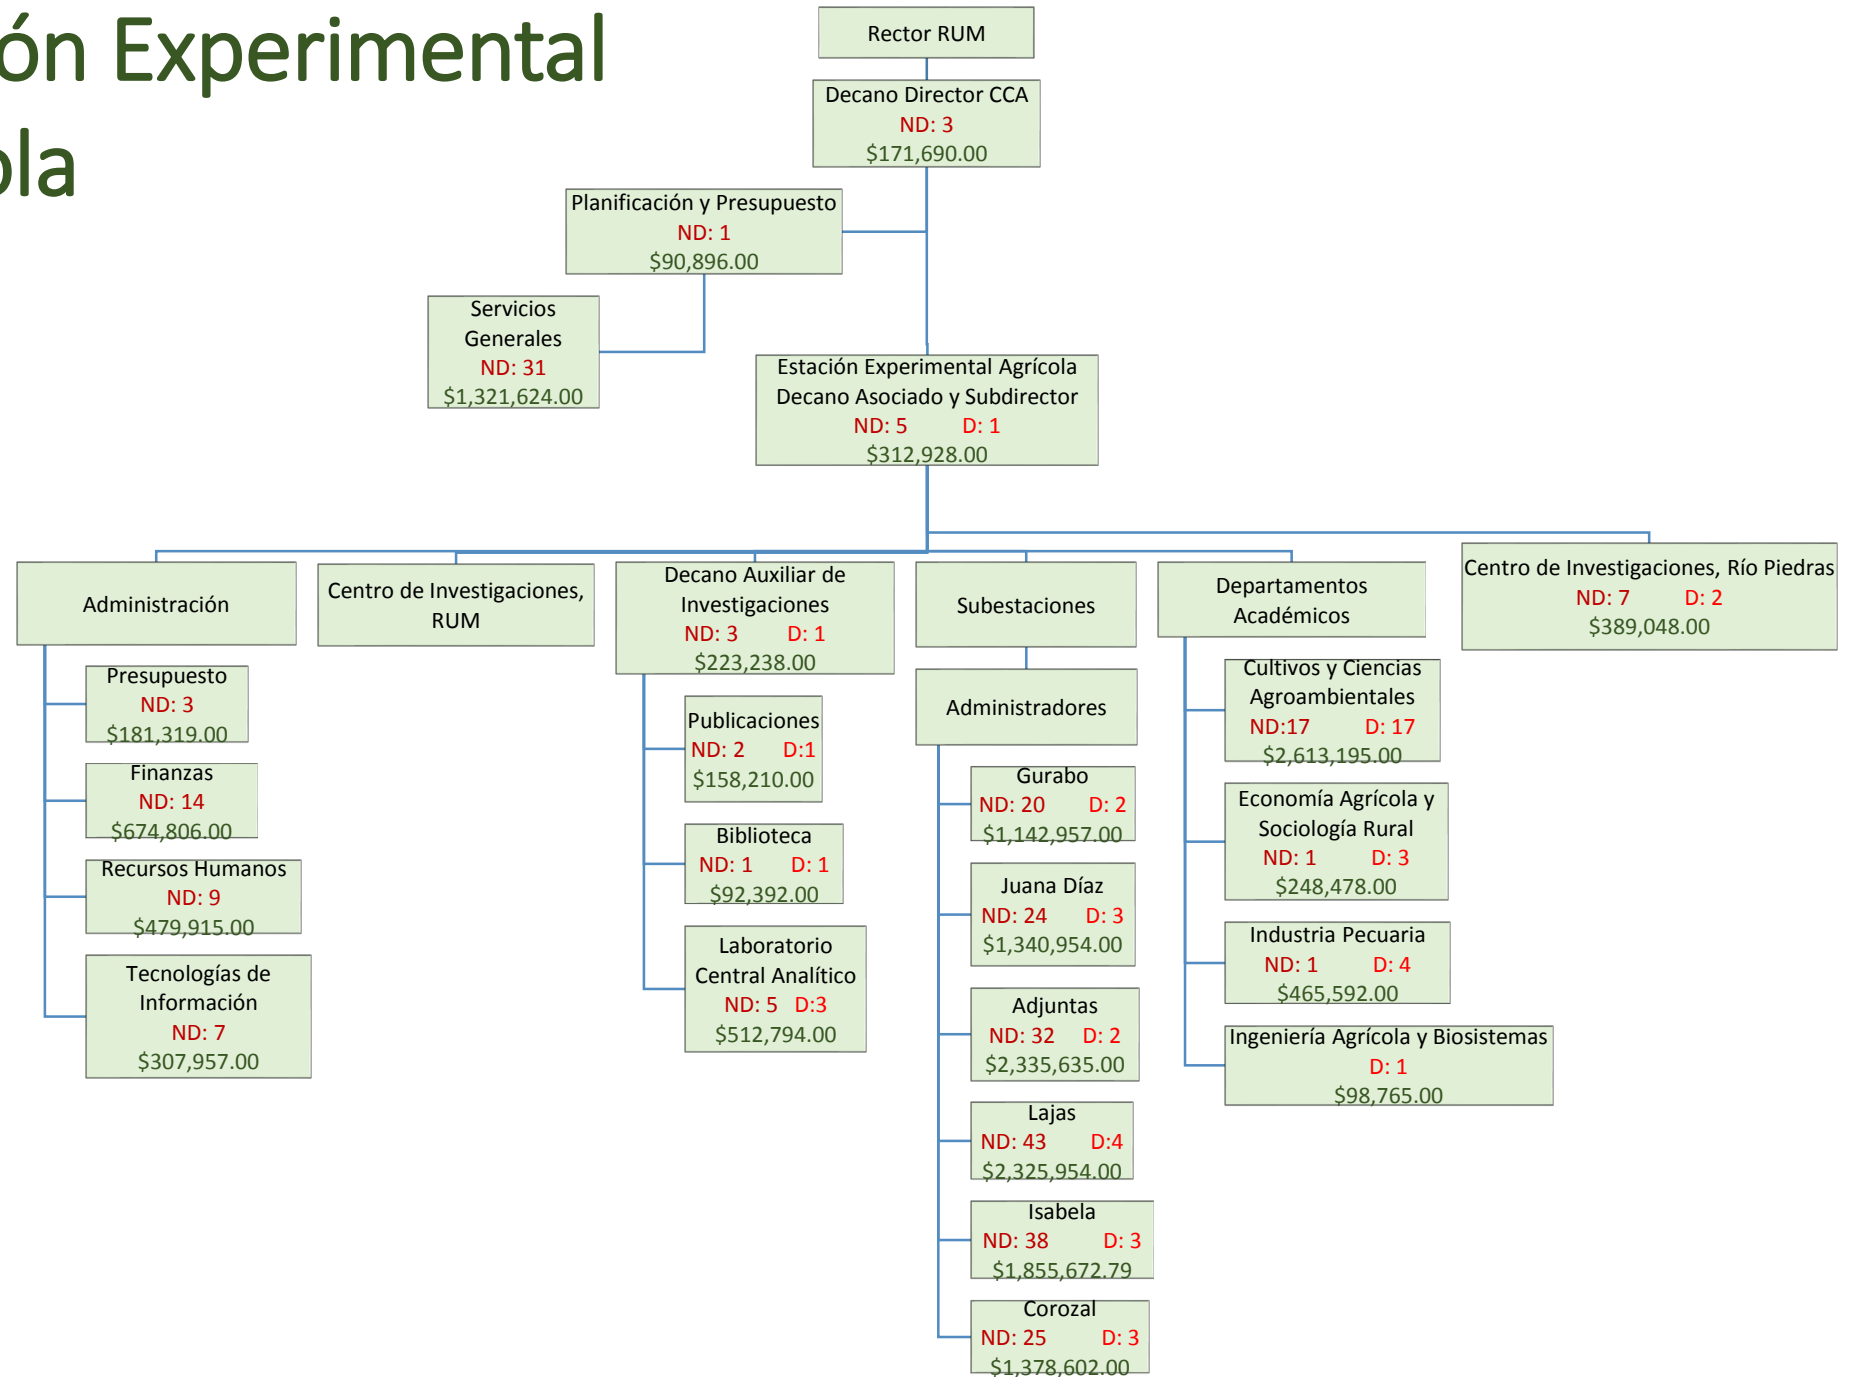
ón Experimental
ola

Rector RUM

Decano Director CCA
ND: 3
$171,690.00

Planificación y Presupuesto
ND: 1
$90,896.00

Servicios Generales
ND: 31
$1,321,624.00

Estación Experimental Agrícola
Decano Asociado y Subdirector
ND: 5 D: 1
$312,928.00

Administración

Presupuesto
ND: 3
$181,319.00

Finanzas
ND: 14
$674,806.00

Recursos Humanos
ND: 9
$479,915.00

Tecnologías de Información
ND: 7
$307,957.00

Centro de Investigaciones, RUM

Decano Auxiliar de Investigaciones
ND: 3 D: 1
$223,238.00

Publicaciones
ND: 2 D:1
$158,210.00

Biblioteca
ND: 1 D: 1
$92,392.00

Laboratorio Central Analítico
ND: 5 D:3
$512,794.00

Subestaciones

Administradores

Gurabo
ND: 20 D: 2
$1,142,957.00

Juana Díaz
ND: 24 D: 3
$1,340,954.00

Adjuntas
ND: 32 D: 2
$2,335,635.00

Lajas
ND: 43 D:4
$2,325,954.00

Isabela
ND: 38 D: 3
$1,855,672.79

Corozal
ND: 25 D: 3
$1,378,602.00

Departamentos Académicos

Cultivos y Ciencias Agroambientales
ND:17 D: 17
$2,613,195.00

Economía Agrícola y Sociología Rural
ND: 1 D: 3
$248,478.00

Industria Pecuaria
ND: 1 D: 4
$465,592.00

Ingeniería Agrícola y Biosistemas
D: 1
$98,765.00

Centro de Investigaciones, Río Piedras
ND: 7 D: 2
$389,048.00